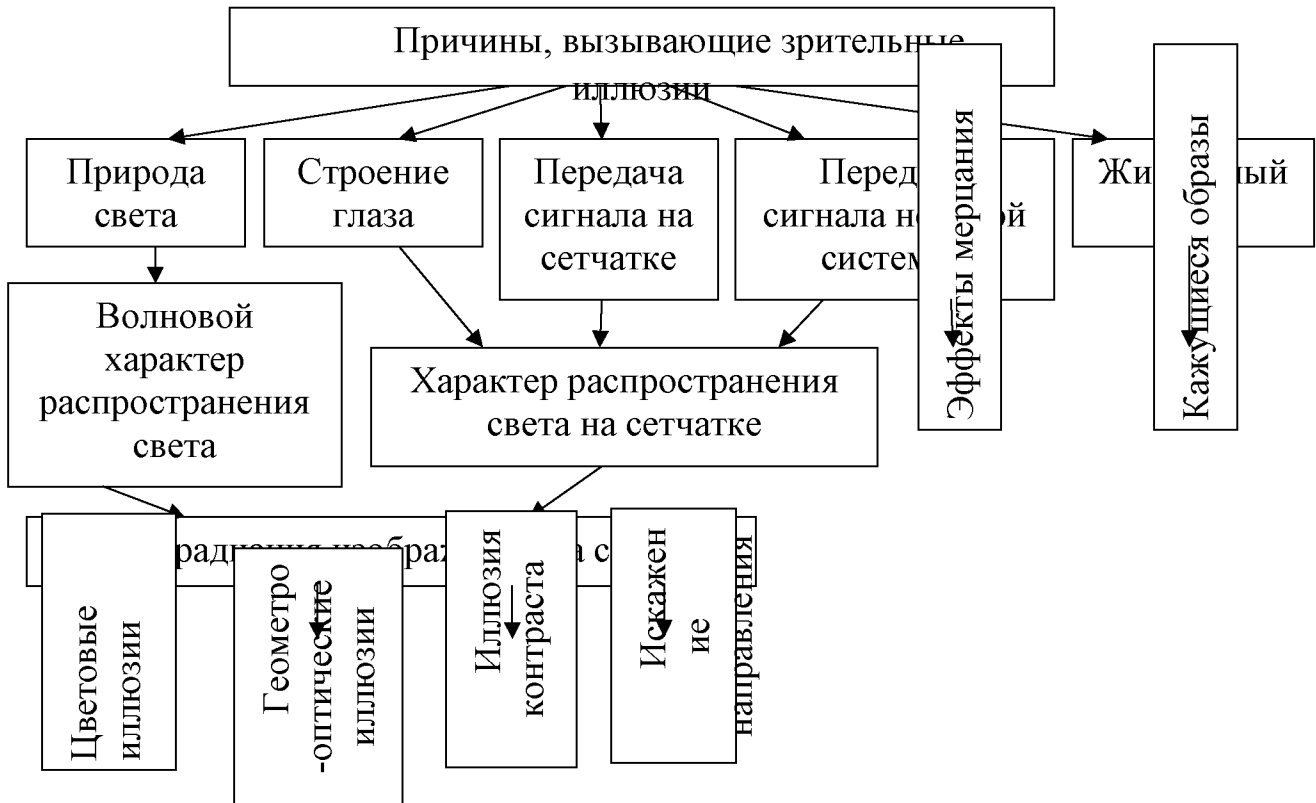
Причины, вызывающие зрительные иллюзии

Природа света

Строение глаза

Передача сигнала на сетчатке

Перед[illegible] сигнала не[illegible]ой систем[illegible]

Жи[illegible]ный

Эффекты мерцания

Кажущиеся образы

Волновой характер распространения света

Характер распространения света на сетчатке

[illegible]радиация изображ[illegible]а с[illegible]

Цветовые иллюзии

Геометро -оптические иллюзии

Иллюзия контраста

Искажен ие направления